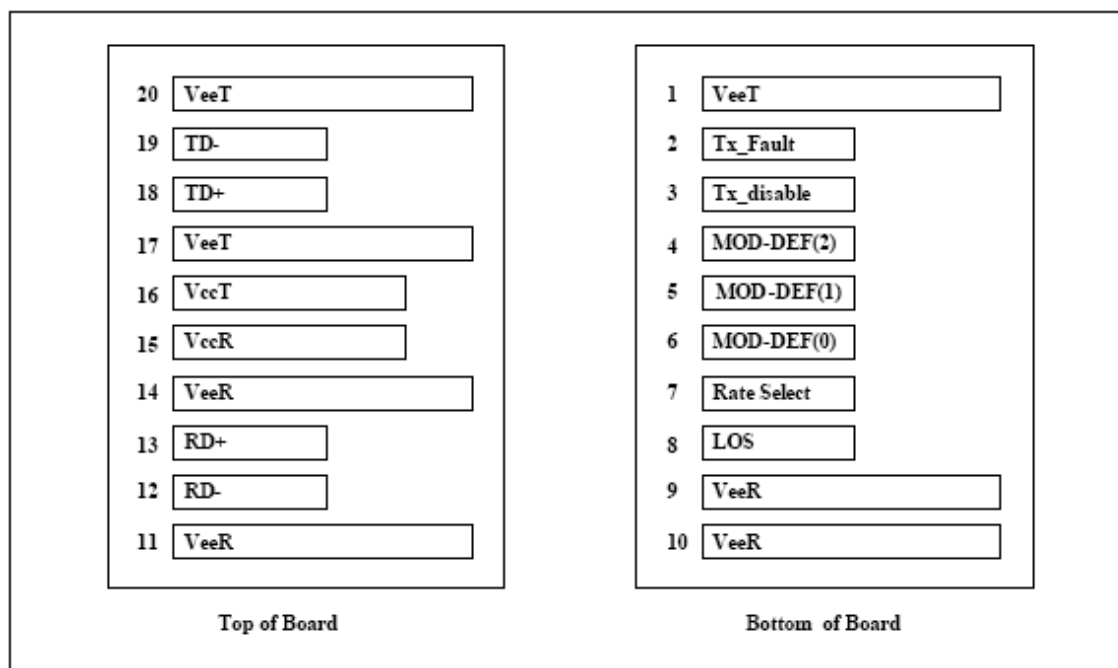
20 VeeT
19 TD-
18 TD+
17 VeeT
16 VccT
15 VccR
14 VeeR
13 RD+
12 RD-
11 VeeR

Top of Board

1 VeeT
2 Tx_Fault
3 Tx_disable
4 MOD-DEF(2)
5 MOD-DEF(1)
6 MOD-DEF(0)
7 Rate Select
8 LOS
9 VeeR
10 VeeR

Bottom of Board